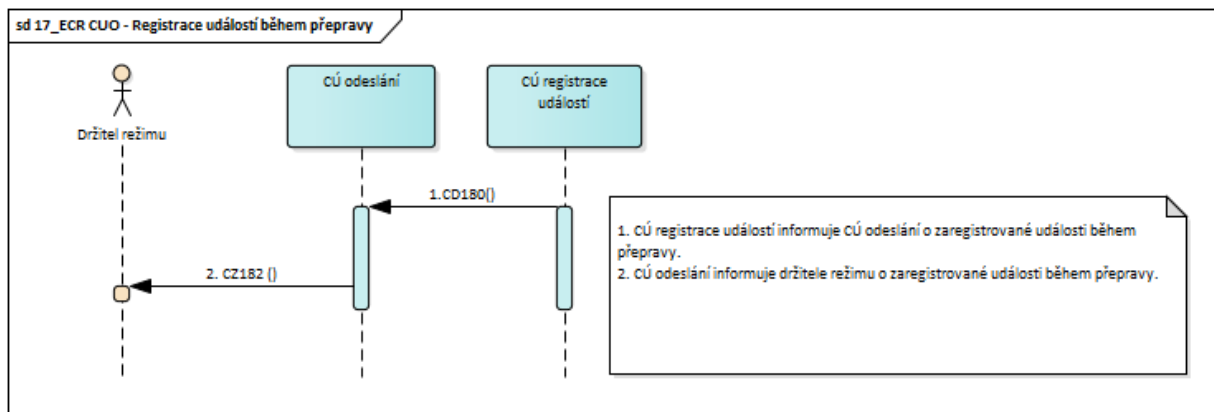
sd 17_ECR CUO - Registrace událostí během přepravy

Držitel režimu

CÚ odeslání

CÚ registrace událostí

1.CD180()

2. CZ182 ()

1. CÚ registrace událostí informuje CÚ odeslání o zaregistrované události během přepravy.
2. CÚ odeslání informuje držitele režimu o zaregistrované události během přepravy.